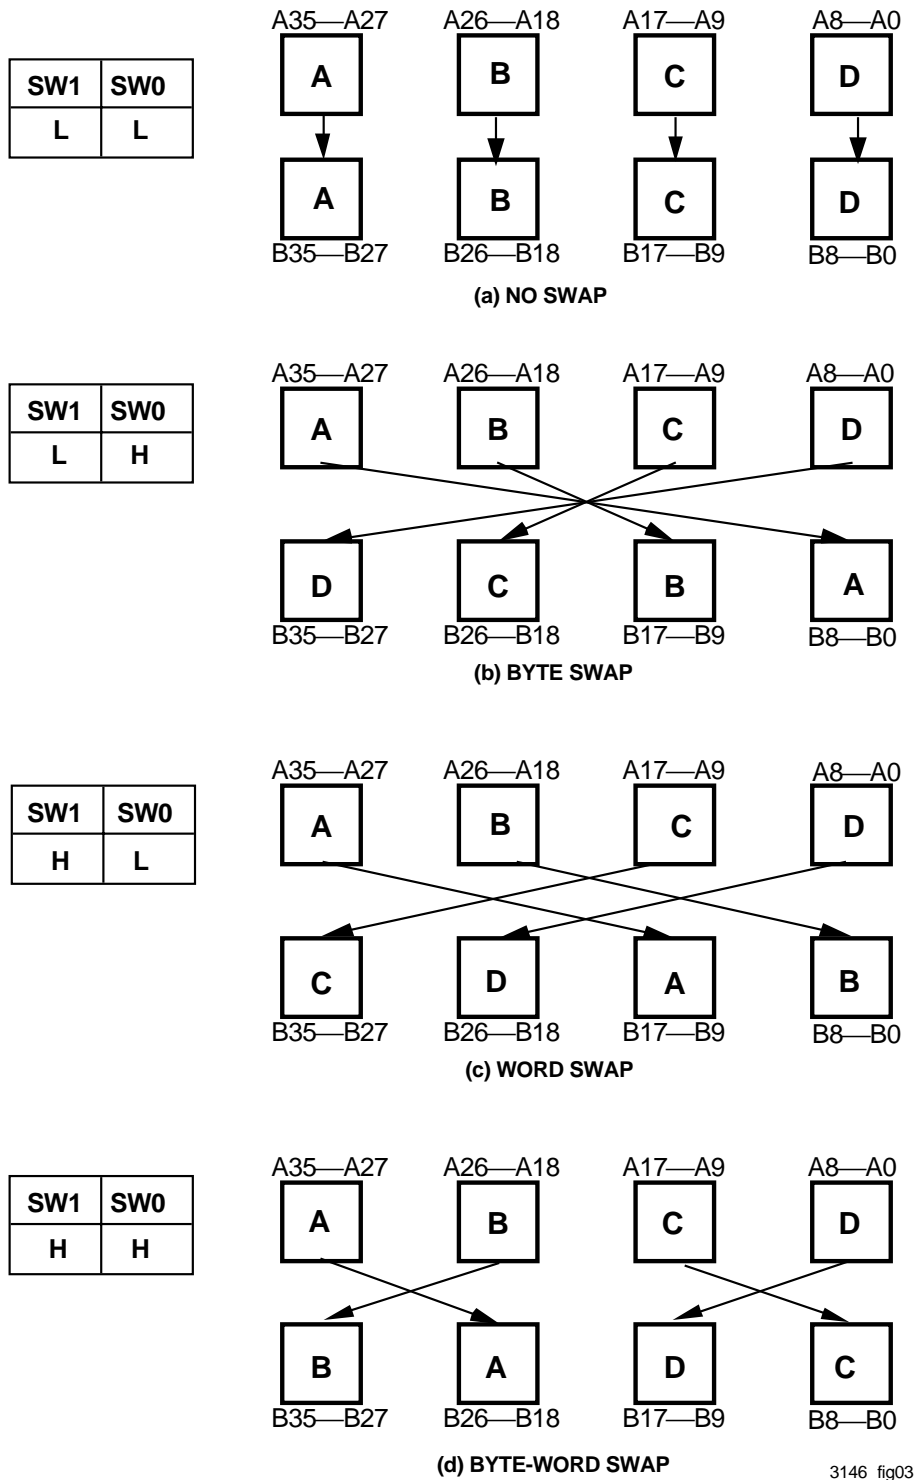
| SW1 | SW0 |
|---|---|
| L | L |

A35—A27 A26—A18 A17—A9 A8—A0

A B C D

A B C D

B35—B27 B26—B18 B17—B9 B8—B0

(a) NO SWAP

| SW1 | SW0 |
|---|---|
| L | H |

A35—A27 A26—A18 A17—A9 A8—A0

A B C D

D C B A

B35—B27 B26—B18 B17—B9 B8—B0

(b) BYTE SWAP

| SW1 | SW0 |
|---|---|
| H | L |

A35—A27 A26—A18 A17—A9 A8—A0

A B C D

C D A B

B35—B27 B26—B18 B17—B9 B8—B0

(c) WORD SWAP

| SW1 | SW0 |
|---|---|
| H | H |

A35—A27 A26—A18 A17—A9 A8—A0

A B C D

B A D C

B35—B27 B26—B18 B17—B9 B8—B0

(d) BYTE-WORD SWAP

3146 fig03